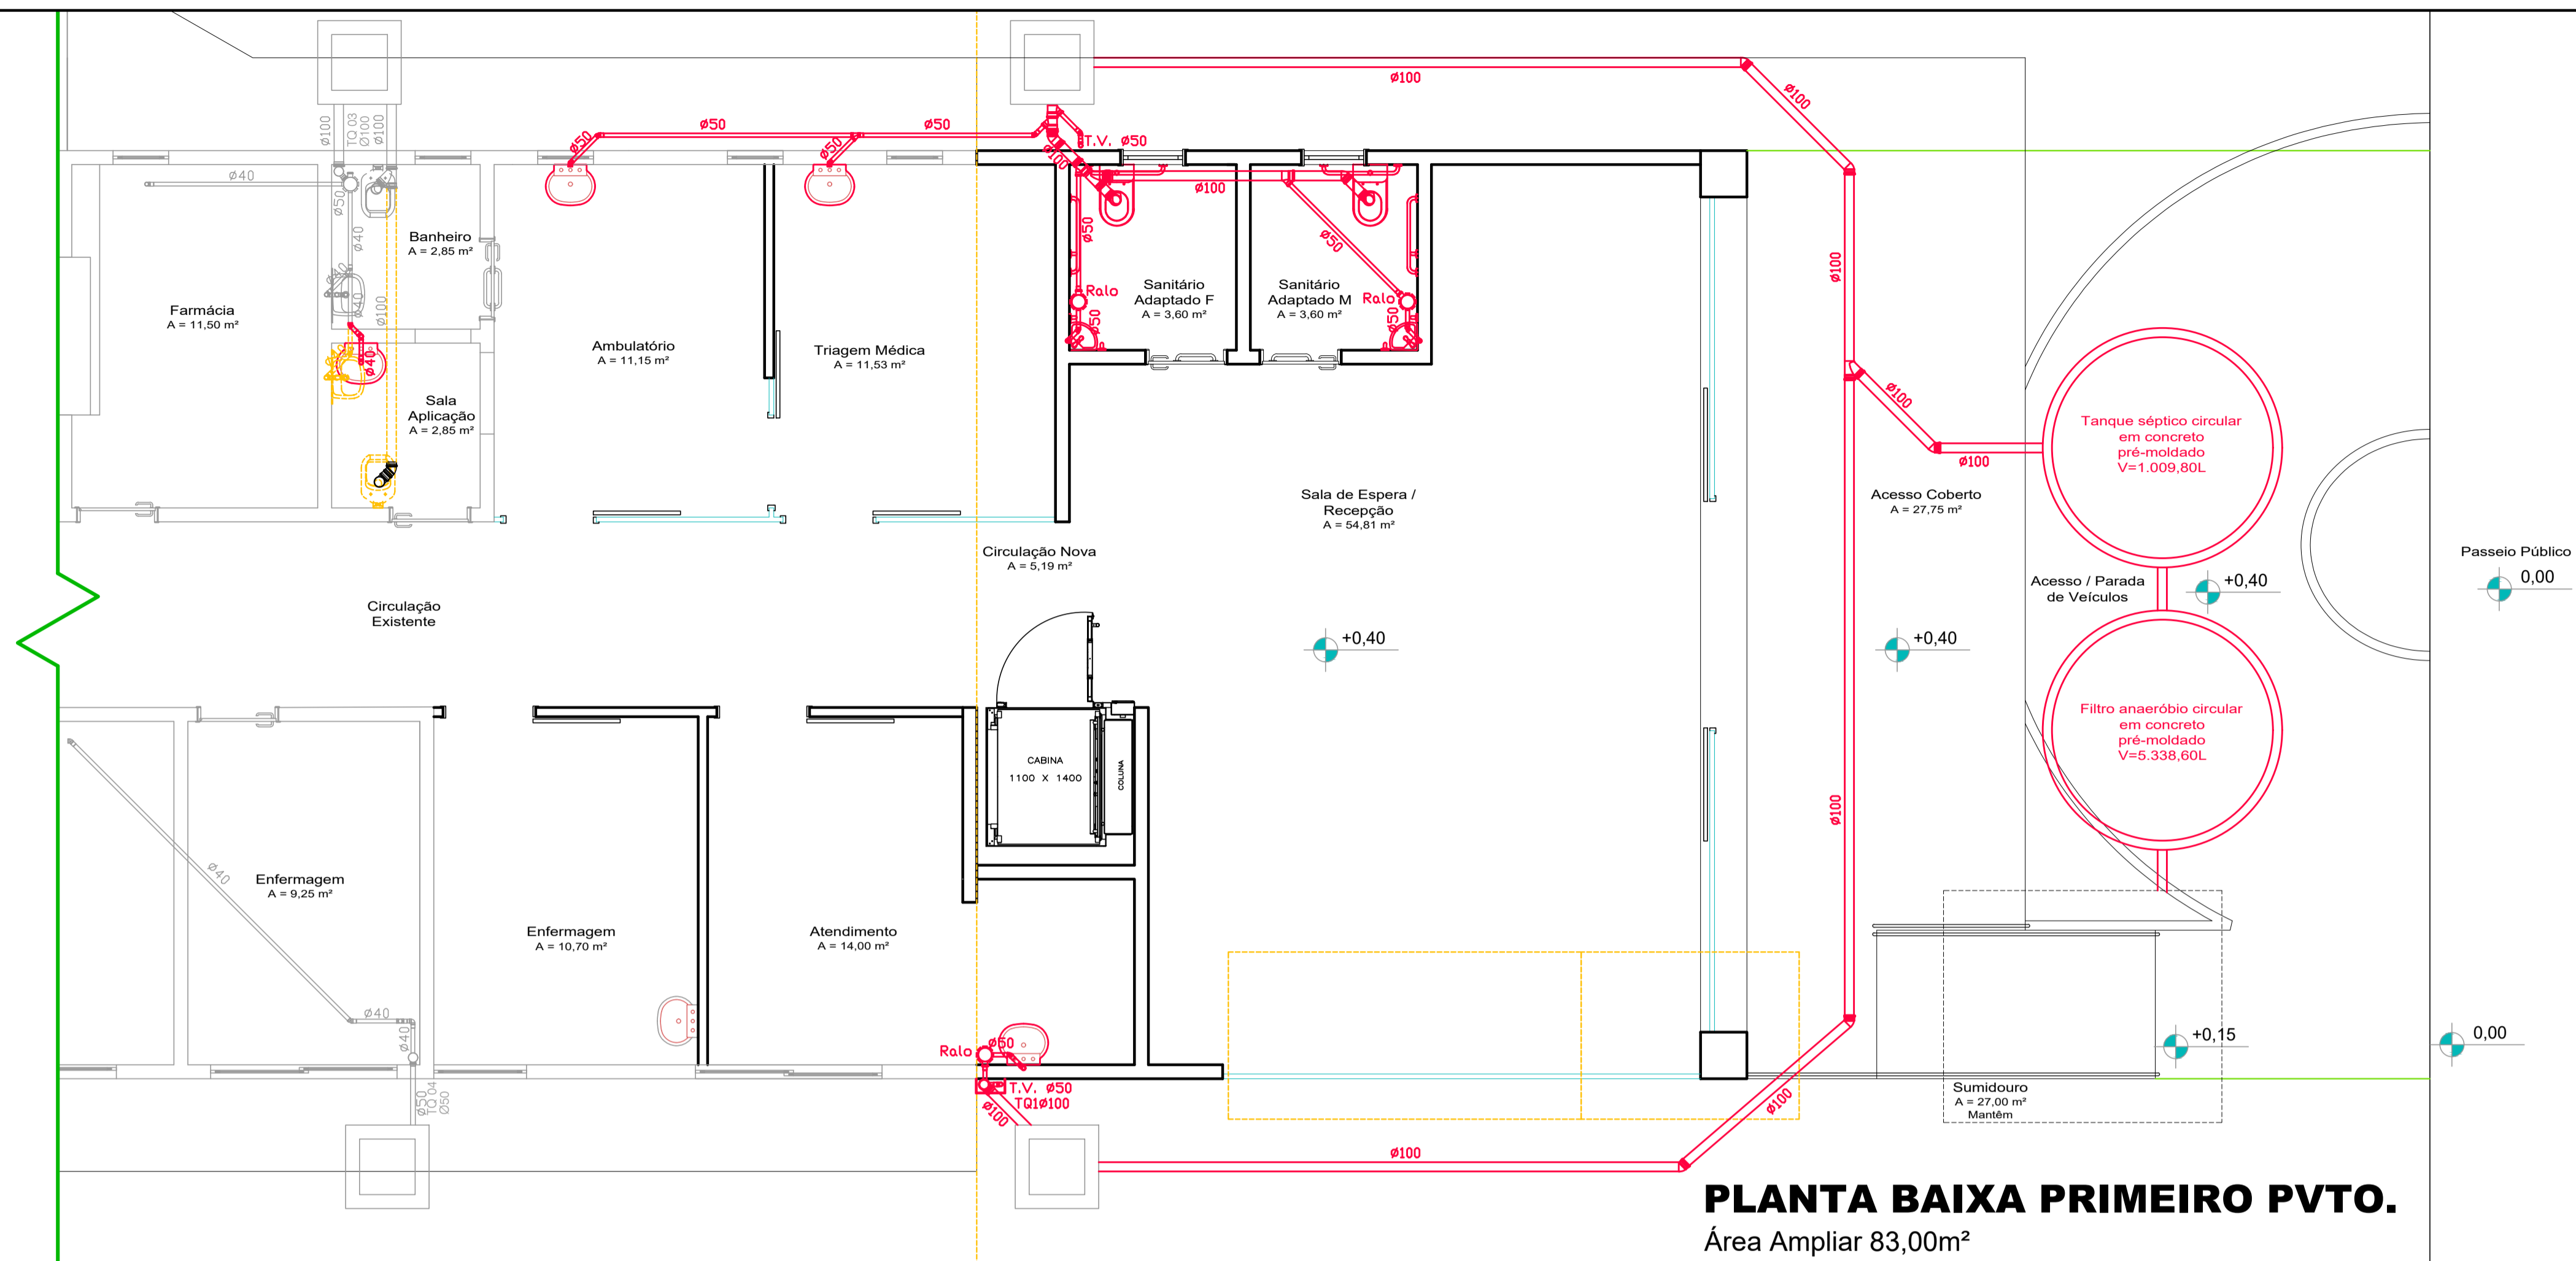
ø100
ø100
ø50
ø50
ø50
ø50
T.V. ø50
ø100
ø100
TQ 03
ø100
ø100
ø40
ø50
ø40
ø40
ø100
ø40
Banheiro
A = 2,85 m²
Farmácia
A = 11,50 m²
Sala
Aplicação
A = 2,85 m²
Ambulatório
A = 11,15 m²
Triagem Médica
A = 11,53 m²
ø50
ø50
Ralo
Sanitário
Adaptado F
A = 3,60 m²
Sanitário
Adaptado M
A = 3,60 m²
Ralo
ø50
ø50
ø100
ø100
ø100
Tanque séptico circular
em concreto
pré-moldado
V=1.009,80L
Sala de Espera /
Recepção
A = 54,81 m²
Acesso Coberto
A = 27,75 m²
Circulação Nova
A = 5,19 m²
Circulação
Existente
Acesso / Parada
de Veículos
+0,40
Passeio Público
0,00
+0,40
+0,40
Filtro anaeróbio circular
em concreto
pré-moldado
V=5.338,60L
CABINA
1100 X 1400
COLUNA
ø100
ø40
Enfermagem
A = 9,25 m²
Enfermagem
A = 10,70 m²
Atendimento
A = 14,00 m²
ø40
ø40
Ralo
ø50
T.V. ø50
TQ1ø100
ø100
ø50
TQ 04
ø50
ø100
ø100
+0,15
0,00
Sumidouro
A = 27,00 m²
Mantêm
PLANTA BAIXA PRIMEIRO PVTO.
Área Ampliar 83,00m²